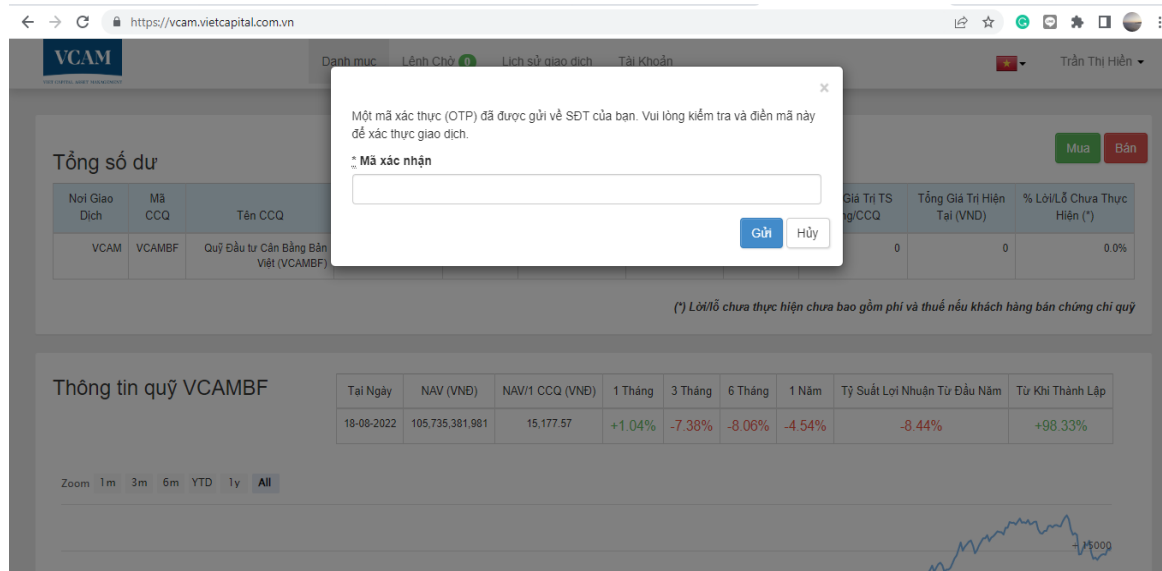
https://vcam.vietcapital.com.vn

VCAM

Danh mục Lệnh Chờ 0 Lịch sử giao dịch Tài Khoản

Trần Thị Hiền

×

Một mã xác thực (OTP) đã được gửi về SĐT của bạn. Vui lòng kiểm tra và điền mã này để xác thực giao dịch.

* Mã xác nhận

Gửi Hủy

Mua Bán

Tổng số dư

| Nơi Giao Dịch | Mã CCQ | Tên CCQ | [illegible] | Giá Trị TS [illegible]g/CCQ | Tổng Giá Trị Hiện Tại (VND) | % Lời/Lỗ Chưa Thực Hiện (*) |
|---|---|---|---|---|---|---|
| VCAM | VCAMBF | Quỹ Đầu tư Cân Bằng Bản Việt (VCAMBF) | | 0 | 0 | 0.0% |

(*) Lời/lỗ chưa thực hiện chưa bao gồm phí và thuế nếu khách hàng bán chứng chỉ quỹ

Thông tin quỹ VCAMBF

| Tại Ngày | NAV (VNĐ) | NAV/1 CCQ (VNĐ) | 1 Tháng | 3 Tháng | 6 Tháng | 1 Năm | Tỷ Suất Lợi Nhuận Từ Đầu Năm | Từ Khi Thành Lập |
|---|---|---|---|---|---|---|---|---|
| 18-08-2022 | 105,735,381,981 | 15,177.57 | +1.04% | -7.38% | -8.06% | -4.54% | -8.44% | +98.33% |

Zoom 1m 3m 6m YTD 1y All

15000